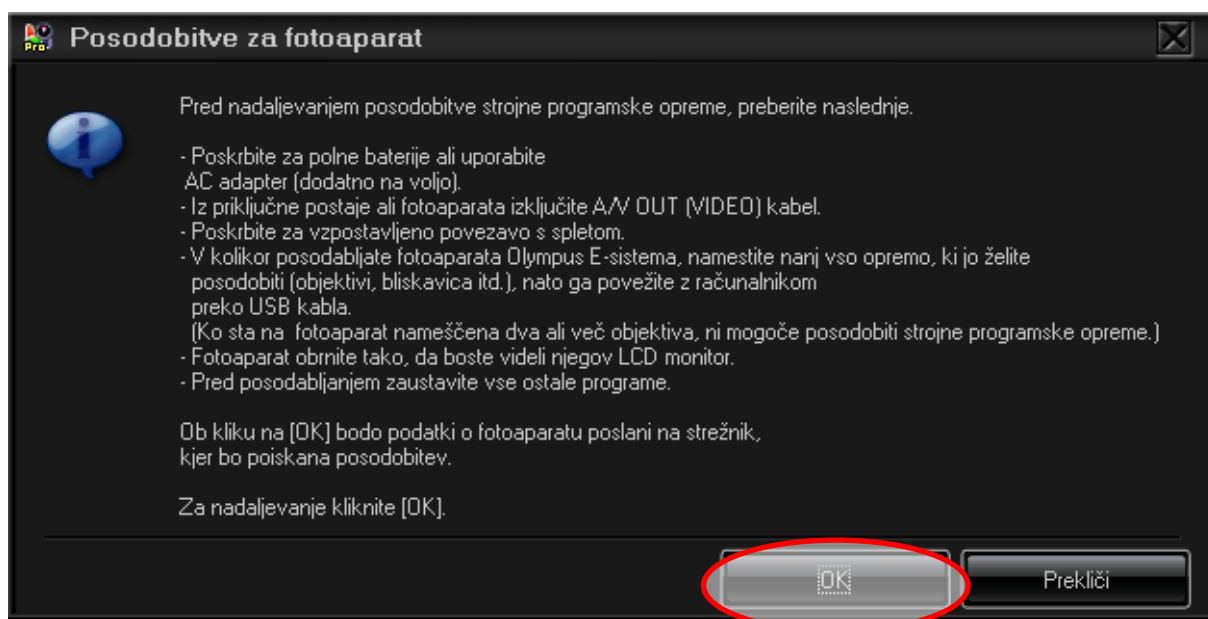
Posodobitve za fotoaparat

Pred nadaljevanjem posodobitve strojne programske opreme, preberite naslednje.

- Poskrbite za polne baterije ali uporabite AC adapter (dodatno na voljo).
- Iz priključne postaje ali fotoaparata izključite A/V OUT (VIDEO) kabel.
- Poskrbite za vzpostavljeno povezavo s spletom.
- V kolikor posodabljate fotoaparata Olympus E-sistema, namestite nanj vso opremo, ki jo želite posodobiti (objektivi, bliskavica itd.), nato ga povežite z računalnikom preko USB kabla.
(Ko sta na fotoaparat nameščena dva ali več objektiva, ni mogoče posodobiti strojne programske opreme.)
- Fotoaparat obrnite tako, da boste videli njegov LCD monitor.
- Pred posodabljanjem zaustavite vse ostale programe.

Ob kliku na [OK] bodo podatki o fotoaparatu poslani na strežnik, kjer bo poiskana posodobitev.

Za nadaljevanje kliknite [OK].

OK

Prekliči